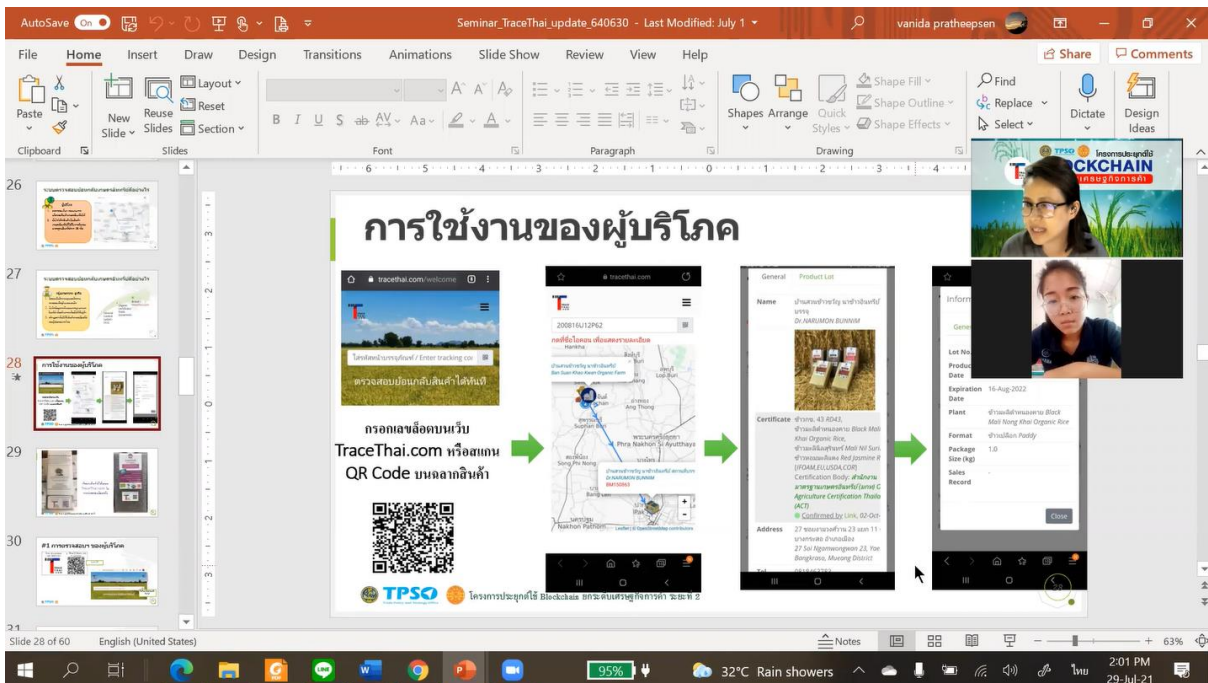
AutoSave On Seminar_TraceThai_update_640630 - Last Modified: July 1 vanida pratheepsen

File Home Insert Draw Design Transitions Animations Slide Show Review View Help Share Comments

Paste Clipboard New Slide Reuse Slides Layout Reset Section Slides Font Paragraph Shapes Arrange Quick Styles Shape Fill Shape Outline Shape Effects Drawing Find Replace Select Dictate Design Ideas

26 27 28 29 30 31

การใช้งานของผู้บริโภค

tracethai.com/welcome

ตรวจสอบย้อนกลับสินค้าได้ทันที

กรอกเลขล็อตบนเว็บ TraceThai.com หรือสแกน QR Code บนฉลากสินค้า

tracethai.com

200816U12P62

General Product Lot

Name Dr.NARUMON BUNNIM

Certificate

Address

Information

Lot No.

Product Date

Expiration Date 16-Aug-2022

Plant ข้าวหอมนิลอินทรีย์ Black Mali Nong Khai Organic Rice

Format ข้าวเปลือก Paddy

Package Size (kg) 1.0

Sales Record

Close

TPSO โครงการประยุกต์ใช้ Blockchain ยกระดับเศรษฐกิจการค้า ระยะที่ 2

โครงการประยุกต์ใช้ BLOCKCHAIN

Slide 28 of 60 English (United States) Notes 63%

95% 32°C Rain showers ไทย 2:01 PM 29-Jul-21